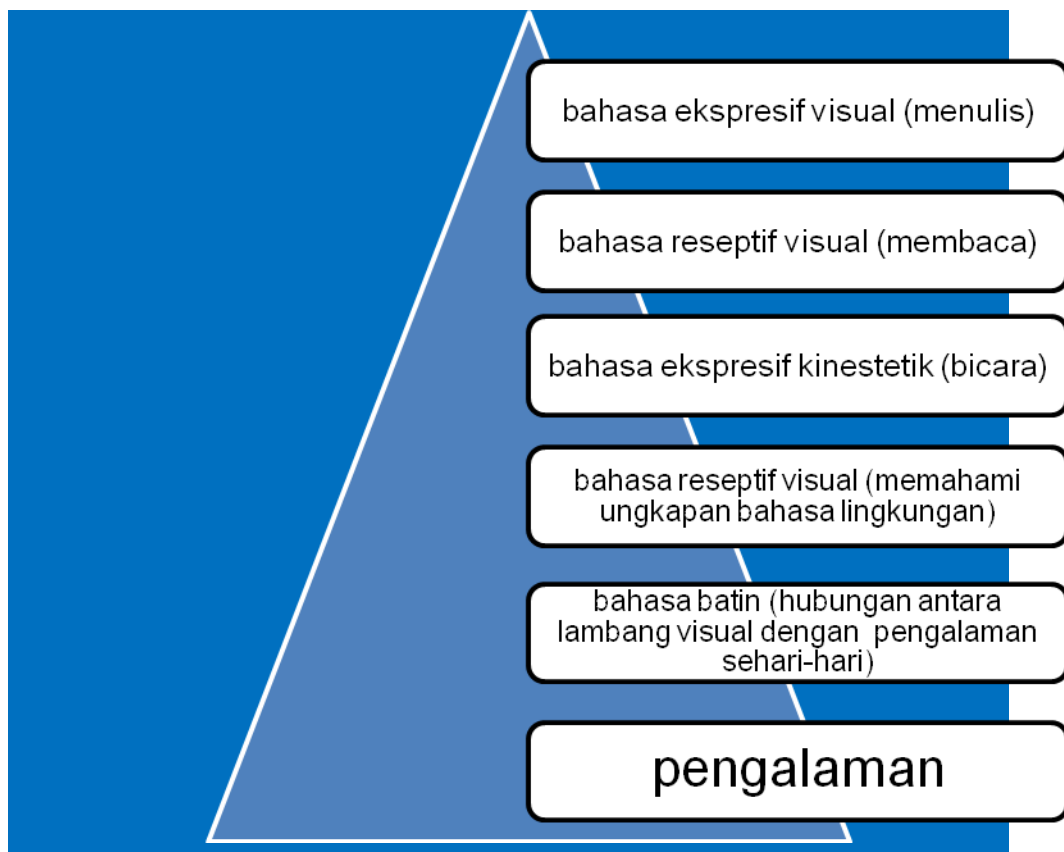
bahasa ekspresif visual (menulis)

bahasa reseptif visual (membaca)

bahasa ekspresif kinestetik (bicara)

bahasa reseptif visual (memahami ungkapan bahasa lingkungan)

bahasa batin (hubungan antara lambang visual dengan pengalaman sehari-hari)

pengalaman